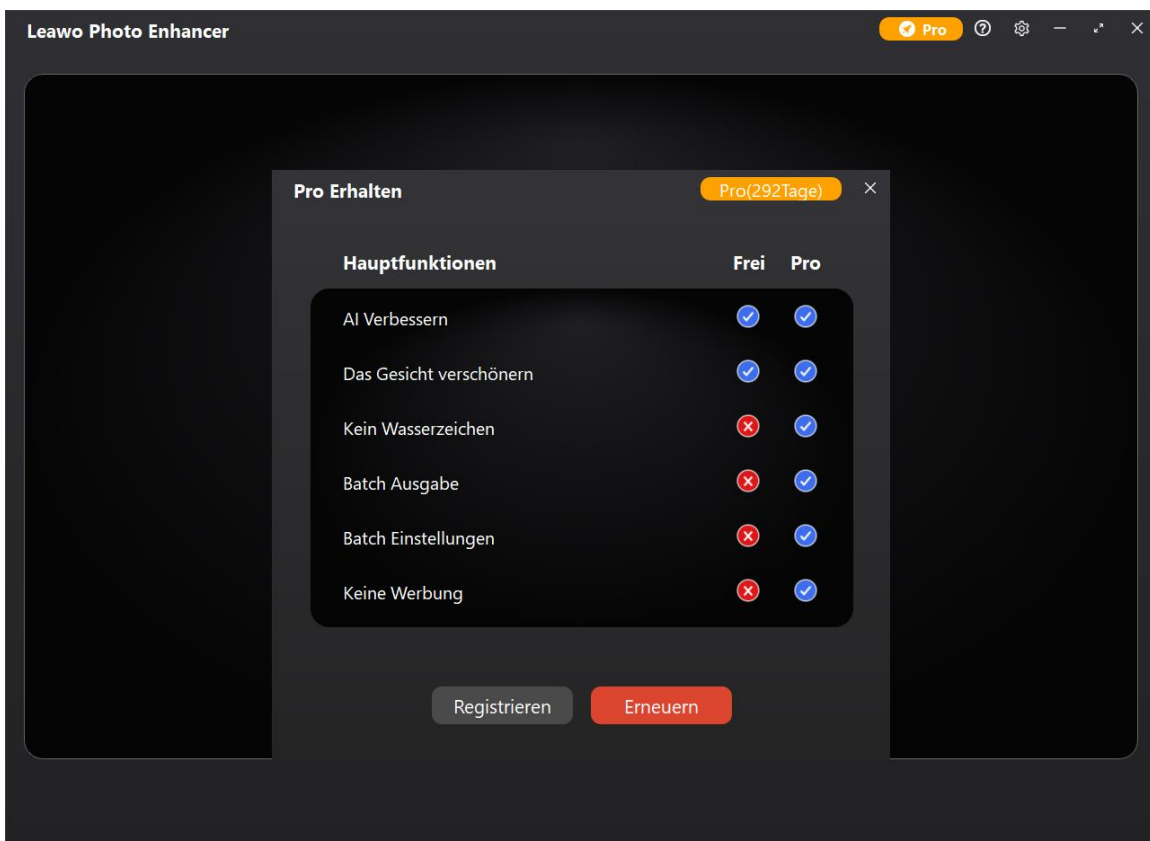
Leawo Photo Enhancer

Pro

Pro Erhalten

Pro(292Tage)

| Hauptfunktionen | Frei | Pro |
|---|---|---|
| AI Verbessern | ✓ | ✓ |
| Das Gesicht verschönern | ✓ | ✓ |
| Kein Wasserzeichen | ✗ | ✓ |
| Batch Ausgabe | ✗ | ✓ |
| Batch Einstellungen | ✗ | ✓ |
| Keine Werbung | ✗ | ✓ |

Registrieren

Erneuern